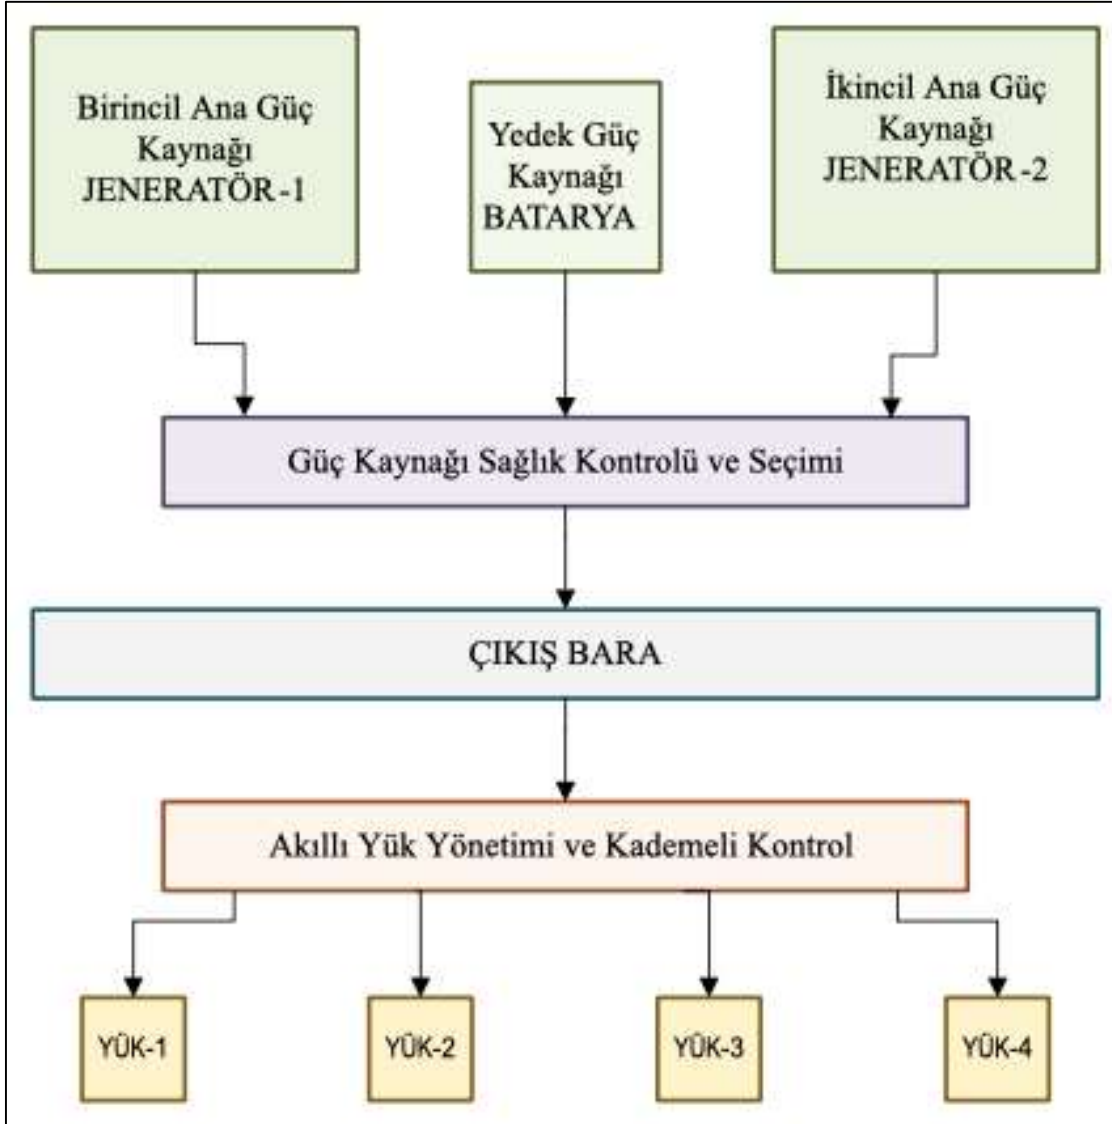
Birincil Ana Güç Kaynağı JENERATÖR-1

Yedek Güç Kaynağı BATARYA

İkincil Ana Güç Kaynağı JENERATÖR-2

Güç Kaynağı Sağlık Kontrolü ve Seçimi

ÇIKIŞ BARA

Akıllı Yük Yönetimi ve Kademeli Kontrol

YÜK-1

YÜK-2

YÜK-3

YÜK-4